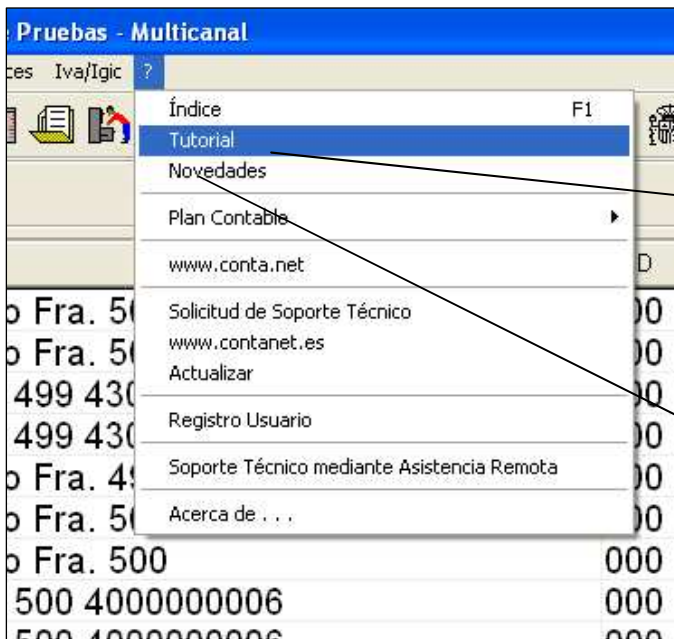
Pruebas - Multicanal

ces Iva/Igic ?

Índice F1
Tutorial
Novedades
Plan Contable
www.conta.net
Solicitud de Soporte Técnico
www.contanet.es
Actualizar
Registro Usuario
Soporte Técnico mediante Asistencia Remota
Acerca de . . .

D
o Fra. 5( 00
o Fra. 5( 00
499 43( 00
499 43( 00
o Fra. 4! 00
o Fra. 5( 00
o Fra. 500 000
500 4000000006 000
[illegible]